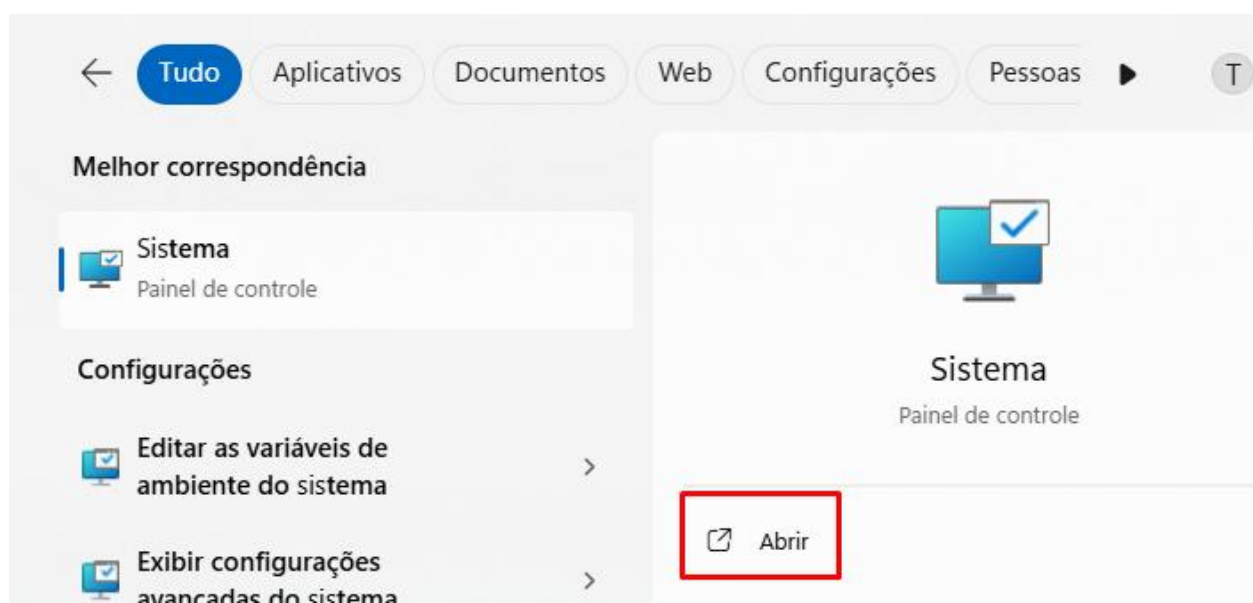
Tudo Aplicativos Documentos Web Configurações Pessoas T

Melhor correspondência

Sistema
Painel de controle

Configurações

Editar as variáveis de ambiente do sistema

Exibir configurações avançadas do sistema

Sistema
Painel de controle

Abrir